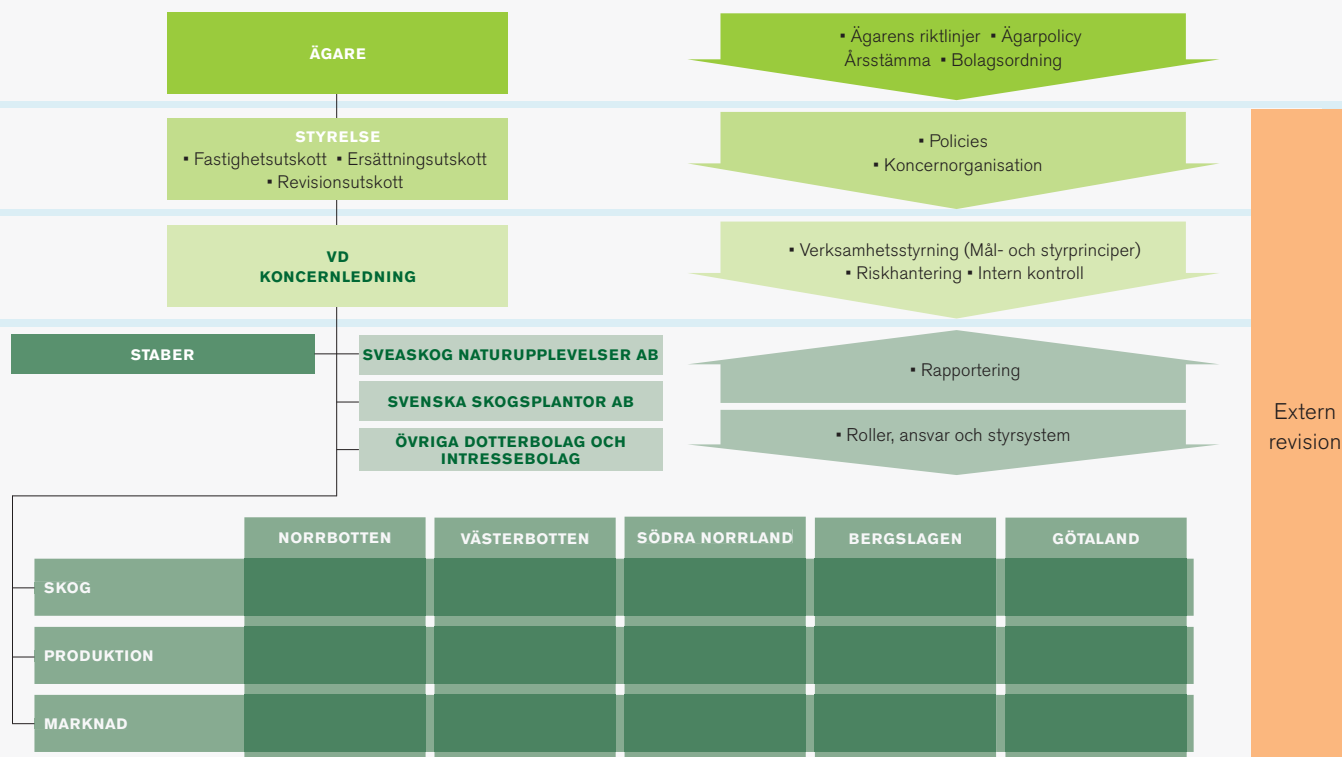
ÄGARE

▪ Ägarens riktlinjer ▪ Ägarpolicy
Årsstämma ▪ Bolagsordning

STYRELSE
▪ Fastighetsutskott ▪ Ersättningsutskott
▪ Revisionsutskott

▪ Policies
▪ Koncernorganisation

VD
KONCERNLEDNING

▪ Verksamhetsstyrning (Mål- och styrprinciper)
▪ Riskhantering ▪ Intern kontroll

STABER

SVEASKOG NATURUPPLEVELSER AB

SVENSKA SKOGSPLANTOR AB

ÖVRIGA DOTTERBOLAG OCH INTRESSEBOLAG

▪ Rapportering

▪ Roller, ansvar och styrsystem

Extern revision

| | NORRBOTTEN | VÄSTERBOTTEN | SÖDRA NORRLAND | BERGSLAGEN | GÖTALAND |
|---|---|---|---|---|---|
| SKOG | | | | | |
| PRODUKTION | | | | | |
| MARKNAD | | | | | |